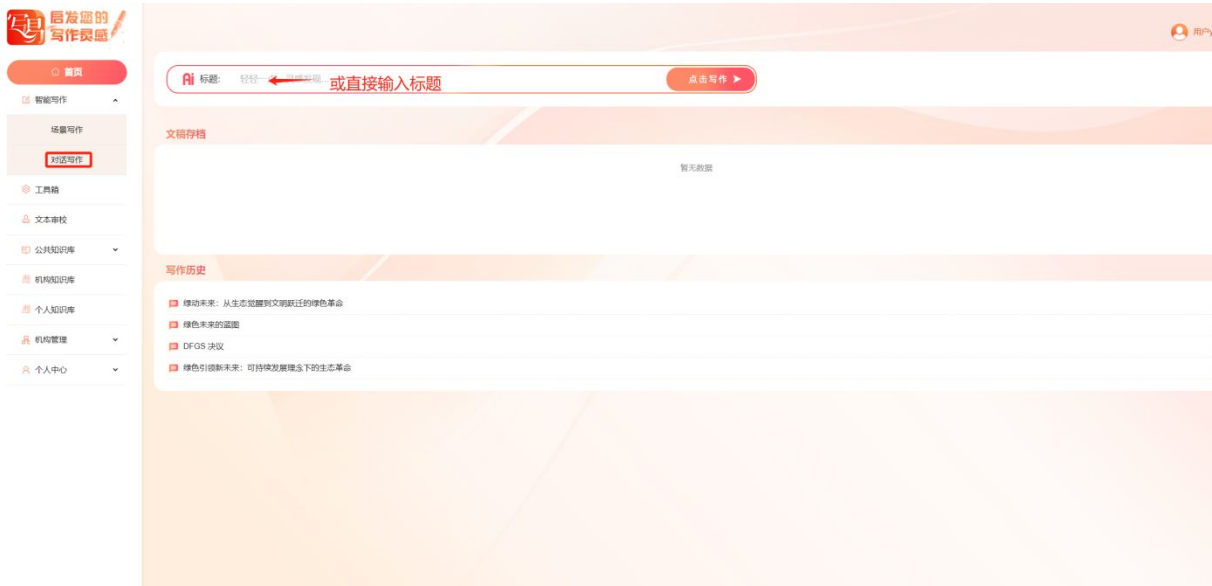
写启 启发您的写作灵感

首页
智能写作
场景写作
对话写作
工具箱
文本审校
公共知识库
机构知识库
个人知识库
机构管理
个人中心

用户

Ai 标题: 轻轻一 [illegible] 或直接输入标题 点击写作

文稿存档
暂无数据

写作历史
绿动未来：从生态觉醒到文明跃迁的绿色革命
绿色未来的蓝图
DFGS 决议
绿色引领新未来：可持续发展理念下的生态革命